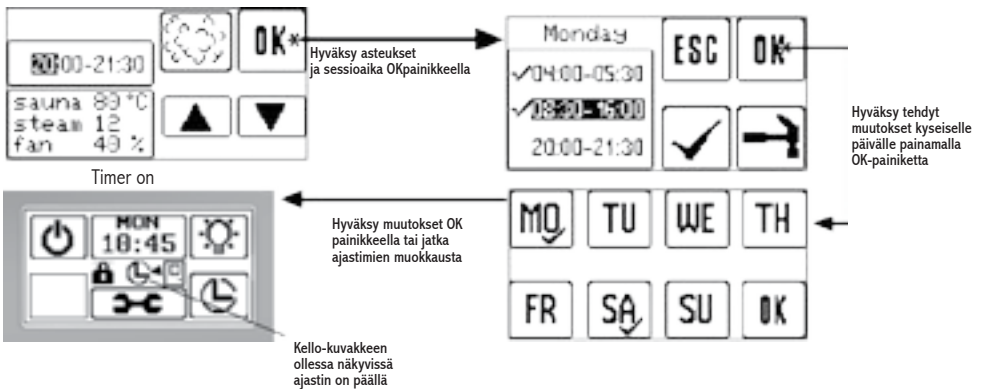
20:00-21:30
OK
sauna 89 °C
steam 12
fan 49 %

Hyväksy asteukset ja sessioaika OKpainikkeella

Monday
ESC
OK
04:00-05:30
08:30-16:00
20:00-21:30

Hyväksy tehdyt muutokset kyseiselle päivälle painamalla OK-painiketta

Timer on

MON
18:45

Hyväksy muutokset OK painikkeella tai jatka ajastimien muokkausta

MO
TU
WE
TH
FR
SA
SU
OK

Kello-kuvakkeen ollessa näkyvissä ajastin on päällä